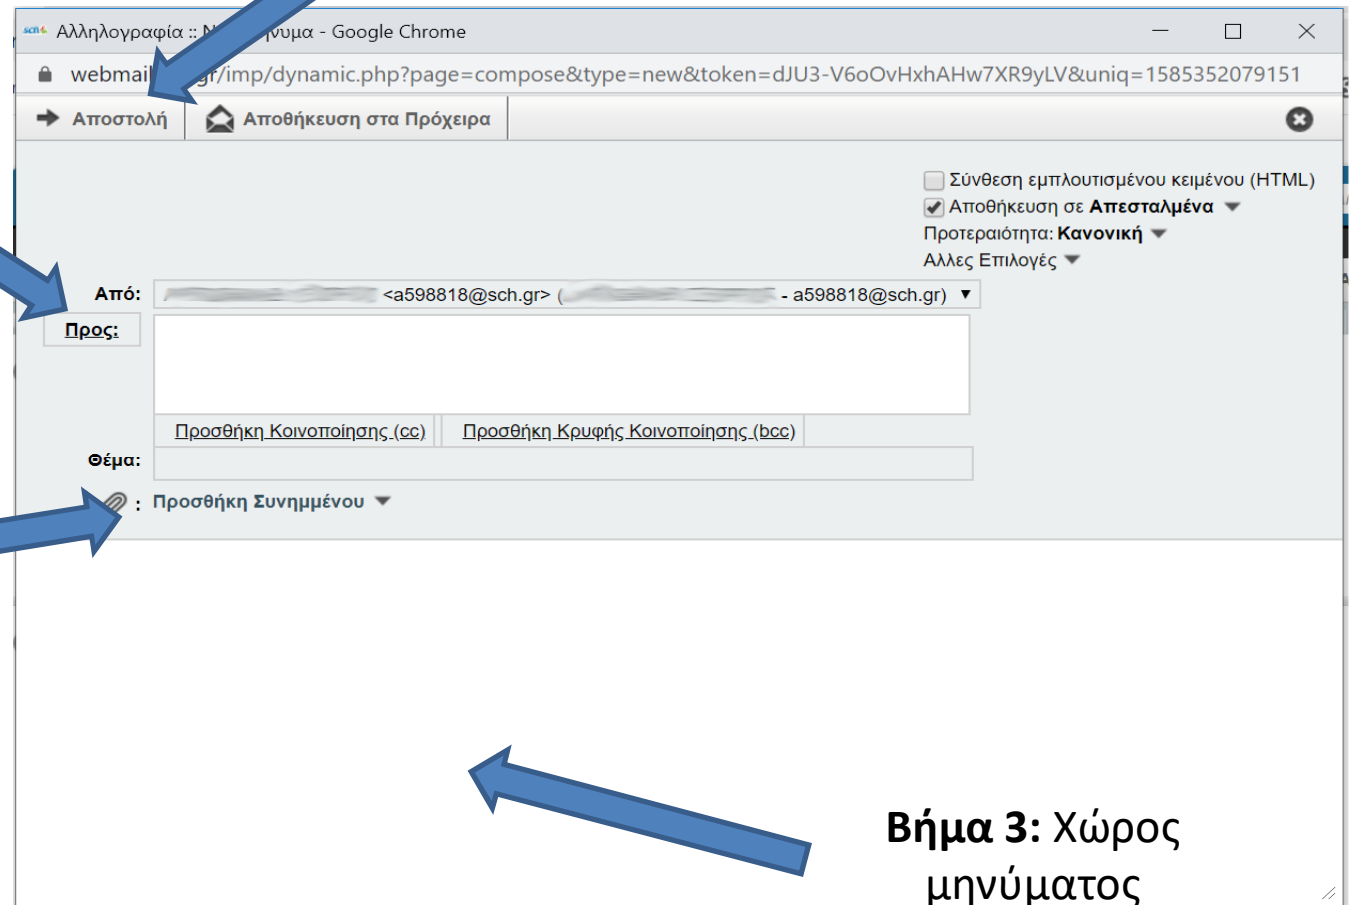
sch Αλληλογραφία :: N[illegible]νυμα - Google Chrome

webmail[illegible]gr/imp/dynamic.php?page=compose&type=new&token=dJU3-V6oOvHxhAHw7XR9yLV&uniq=1585352079151

Αποστολή
Αποθήκευση στα Πρόχειρα

Σύνθεση εμπλουτισμένου κειμένου (HTML)
Αποθήκευση σε Απεσταλμένα
Προτεραιότητα: Κανονική
Άλλες Επιλογές

Από: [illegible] <a598818@sch.gr> ([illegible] - a598818@sch.gr)

Προς:

Προσθήκη Κοινοποίησης (cc)
Προσθήκη Κρυφής Κοινοποίησης (bcc)

Θέμα:

: Προσθήκη Συνημμένου

Βήμα 3: Χώρος μηνύματος